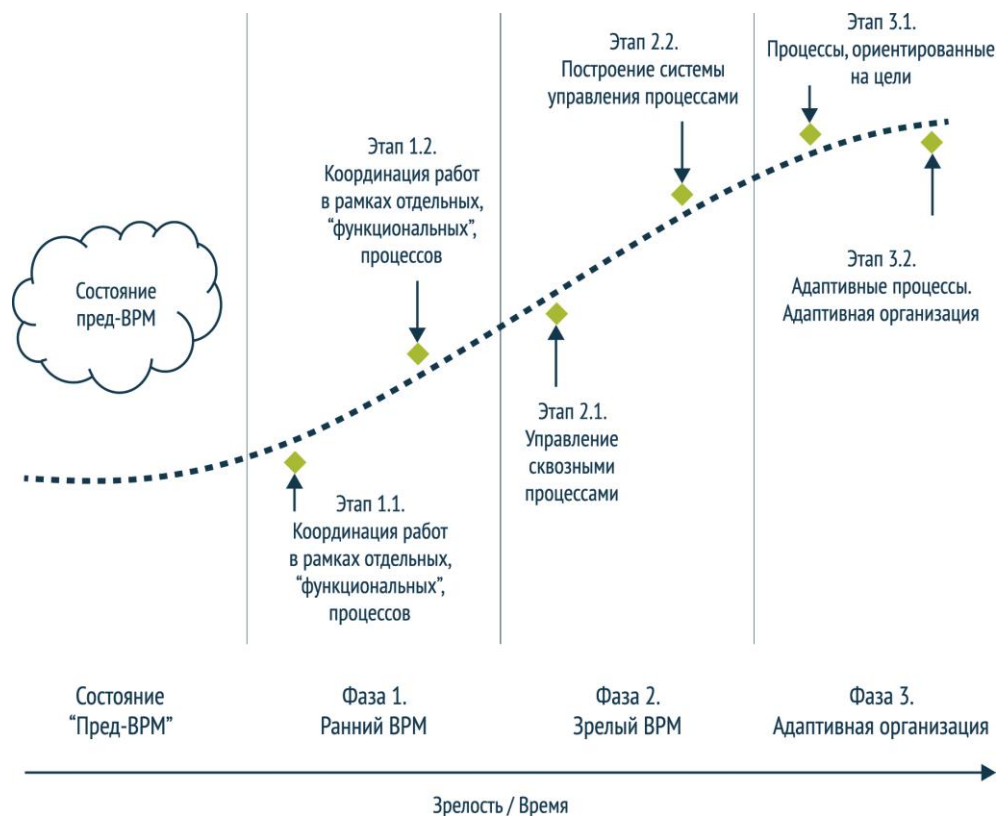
Состояние пред-BPM

Этап 1.2. Координация работ в рамках отдельных, "функциональных", процессов

Этап 1.1. Координация работ в рамках отдельных, "функциональных", процессов

Этап 2.2. Построение системы управления процессами

Этап 2.1. Управление сквозными процессами

Этап 3.1. Процессы, ориентированные на цели

Этап 3.2. Адаптивные процессы. Адаптивная организация

Состояние "Пред-BPM"

Фаза 1. Ранний BPM

Фаза 2. Зрелый BPM

Фаза 3. Адаптивная организация

Зрелость / Время